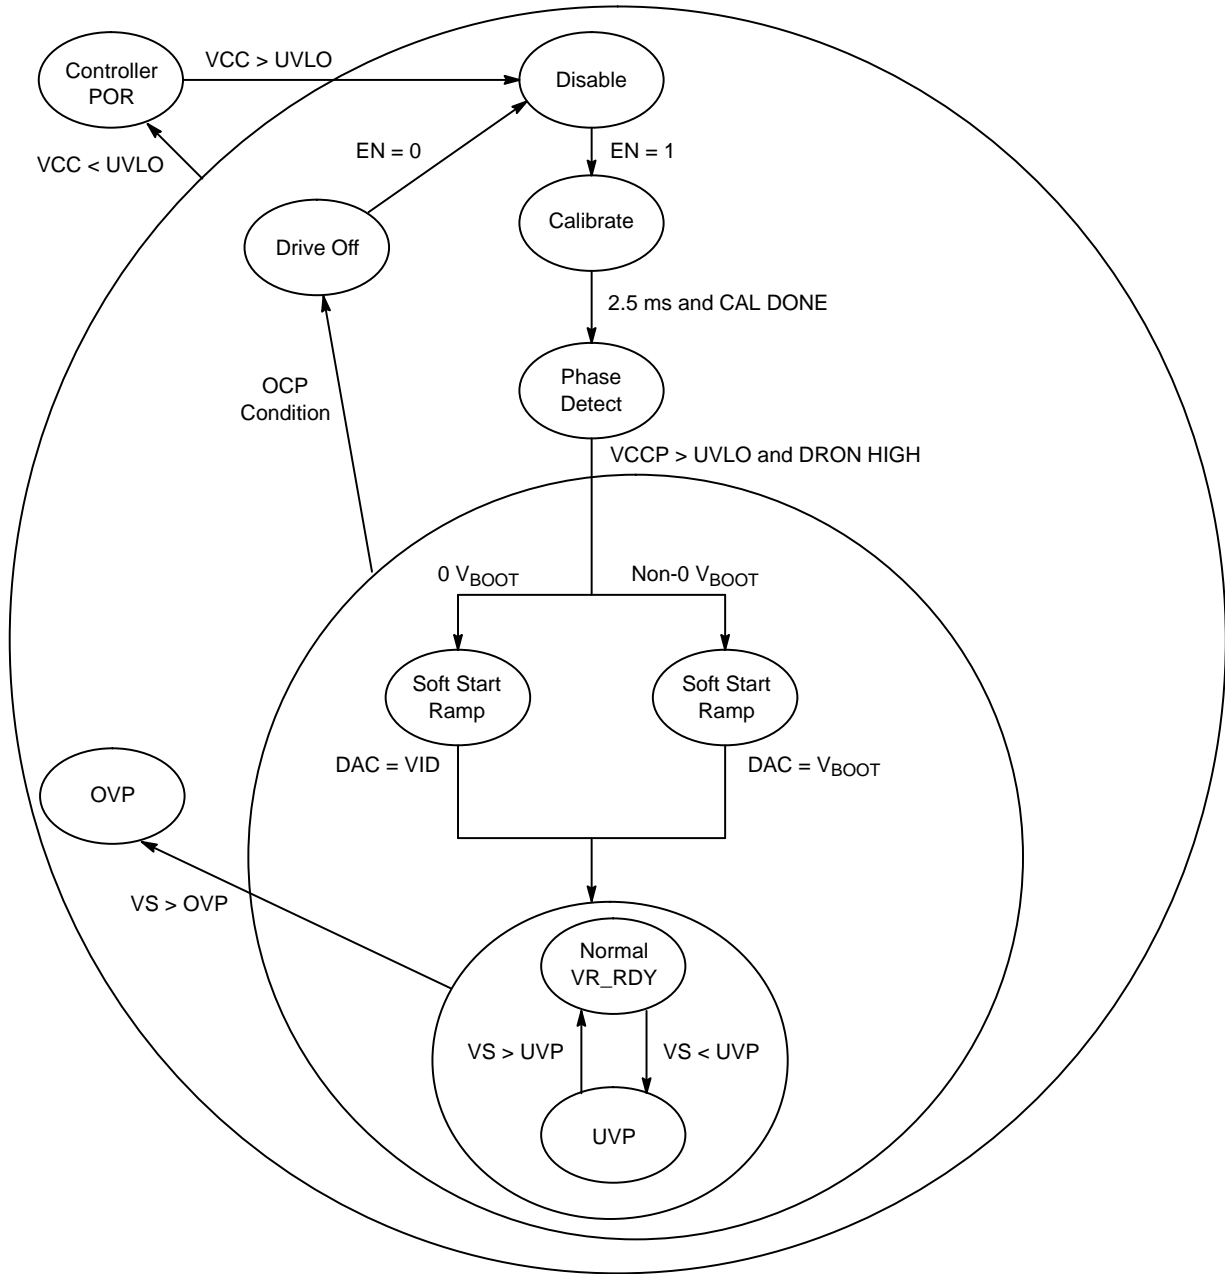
Controller POR

VCC > UVLO

Disable

VCC < UVLO

EN = 0

EN = 1

Calibrate

Drive Off

2.5 ms and CAL DONE

Phase Detect

OCP Condition

VCCP > UVLO and DRON HIGH

0 $V_{BOOT}$

Non-0 $V_{BOOT}$

Soft Start Ramp

Soft Start Ramp

DAC = VID

DAC = $V_{BOOT}$

OVP

VS > OVP

Normal VR_RDY

VS > UVP

VS < UVP

UVP